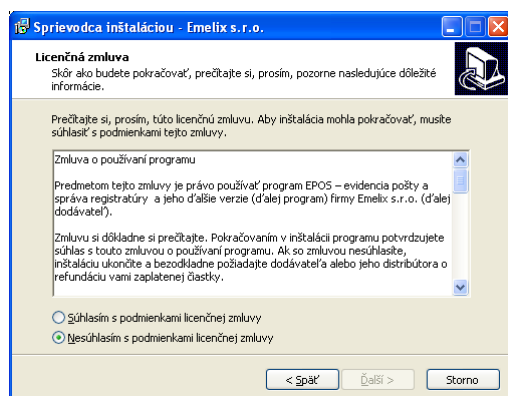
Sprievodca inštaláciou - Emelix s.r.o.

Licenčná zmluva

Skôr ako budete pokračovať, prečítajte si, prosím, pozorne nasledujúce dôležité informácie.

Prečítajte si, prosím, túto licenčnú zmluvu. Aby inštalácia mohla pokračovať, musíte súhlasiť s podmienkami tejto zmluvy.

Zmluva o používaní programu

Predmetom tejto zmluvy je právo používať program EPOS – evidencia pošty a správa registratúry a jeho ďalšie verzie (ďalej program) firmy Emelix s.r.o. (ďalej dodávateľ).

Zmluvu si dôkladne si prečítajte. Pokračovaním v inštalácii programu potvrdzujete súhlas s touto zmluvou o používaní programu. Ak so zmluvou nesúhlasíte, inštaláciu ukončite a bezodkladne požiadajte dodávateľa alebo jeho distribútora o refundáciu vami zaplatenej čiastky.

Súhlasím s podmienkami licenčnej zmluvy

Nesúhlasím s podmienkami licenčnej zmluvy

< Späť

Ďalší >

Storno